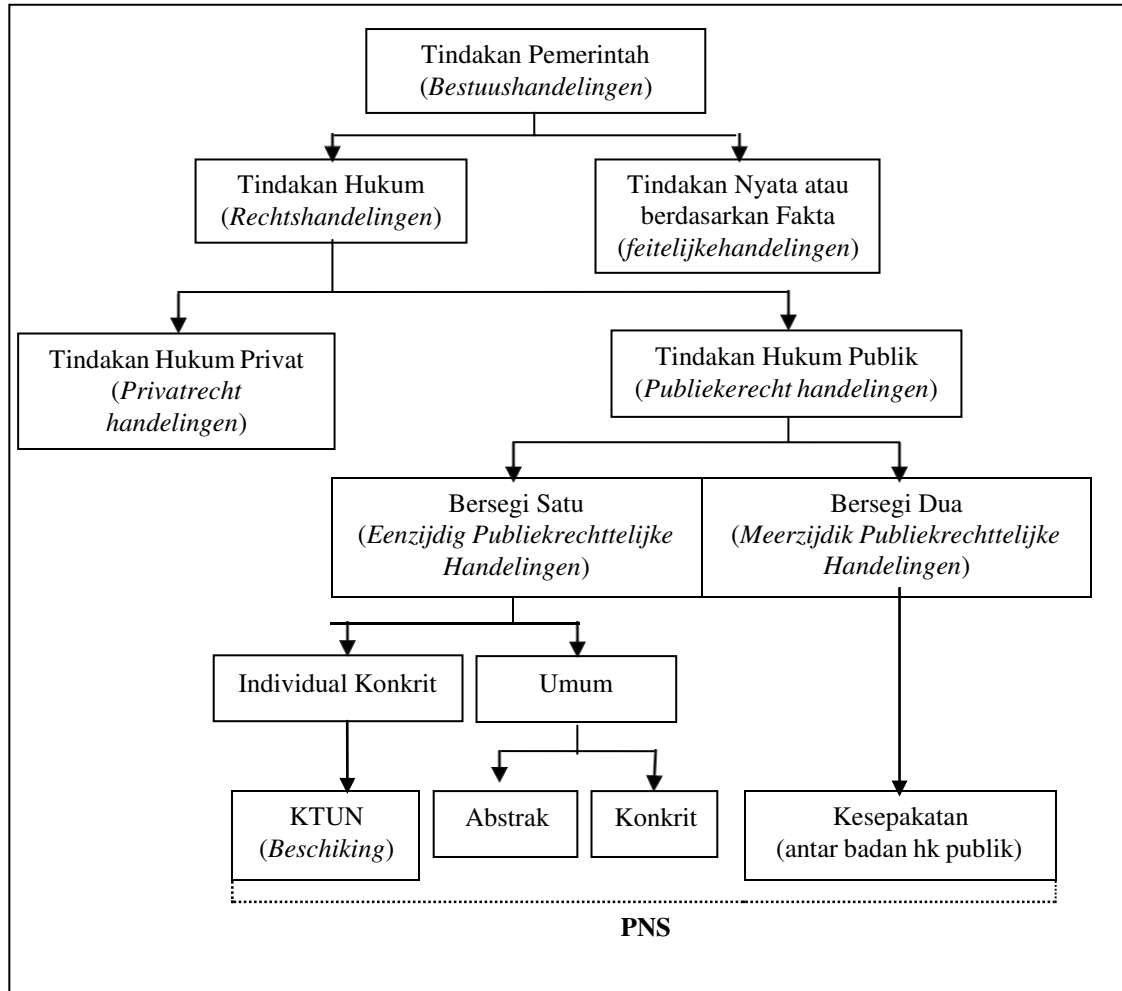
Tindakan Pemerintah (*Bestuushandelingen*)

Tindakan Hukum (*Rechtshandelingen*)

Tindakan Nyata atau berdasarkan Fakta (*feitelijkehandelingen*)

Tindakan Hukum Privat (*Privatrecht handelingen*)

Tindakan Hukum Publik (*Publiekerecht handelingen*)

Bersegi Satu (*Eenzijdig Publiekrechttelijke Handelingen*)

Bersegi Dua (*Meerzijdik Publiekrechttelijke Handelingen*)

Individual Konkrit

Umum

KTUN (*Beschiking*)

Abstrak

Konkrit

Kesepakatan (antar badan hk publik)

**PNS**